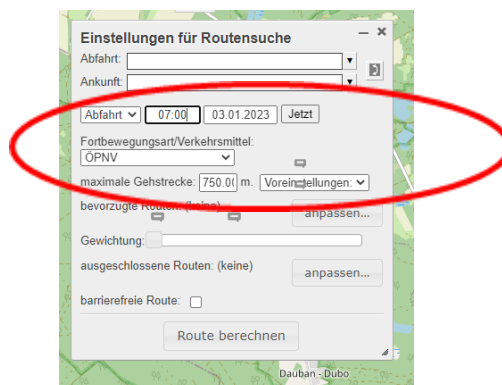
Einstellungen für Routensuche
Abfahrt:
Ankunft:
Abfahrt 07:00 03.01.2023 Jetzt
Fortbewegungsart/Verkehrsmittel:
ÖPNV
maximale Gehstrecke: 750.00 m. Voreinstellungen:
bevorzugte Routen: (keine) anpassen...
Gewichtung:
ausgeschlossene Routen: (keine) anpassen...
barrierefreie Route:
Route berechnen
Dauban - Dubo